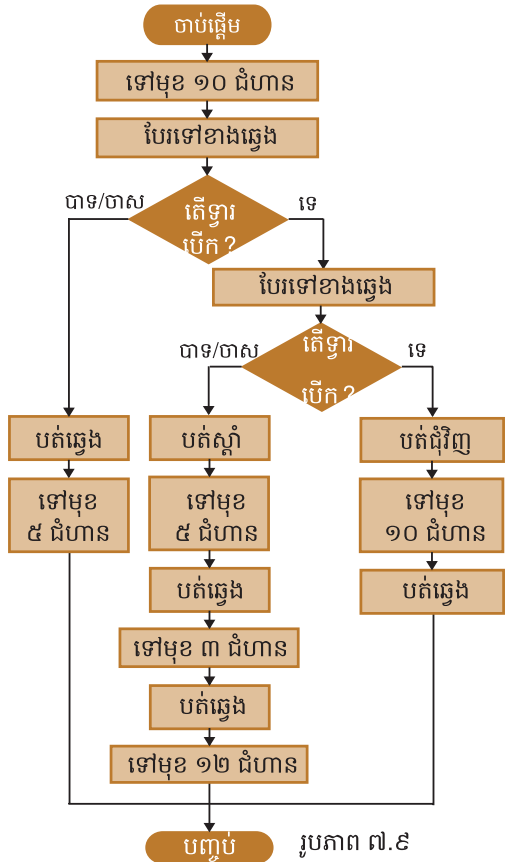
ចាប់ផ្ដើម

ទៅមុខ ១០ ជំហាន

បែរទៅខាងឆ្វេង

តើទ្វារបើក ?

បាទ/ចាស

ទេ

បែរទៅខាងឆ្វេង

តើទ្វារបើក ?

បាទ/ចាស

ទេ

បត់ឆ្វេង

ទៅមុខ ៥ ជំហាន

បត់ស្ដាំ

ទៅមុខ ៥ ជំហាន

បត់ឆ្វេង

ទៅមុខ ៣ ជំហាន

បត់ឆ្វេង

ទៅមុខ ១២ ជំហាន

បត់ជុំវិញ

ទៅមុខ ១០ ជំហាន

បត់ឆ្វេង

បញ្ចប់

រូបភាព ៧.៩